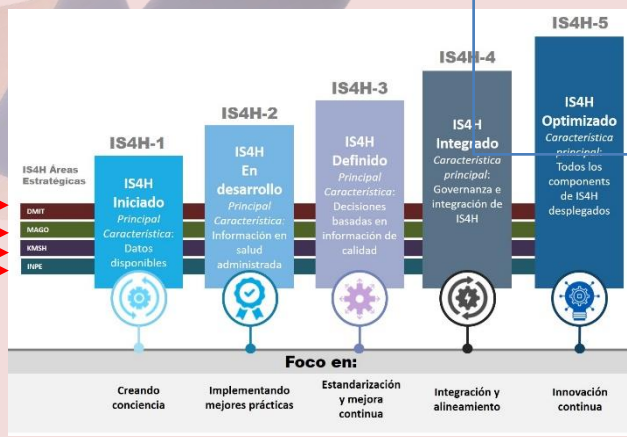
IS4H Áreas Estratégicas

DMIT

MAGO

KMSH

INPE

IS4H-1

IS4H Iniciado

Principal Característica: Datos disponibles

IS4H-2

IS4H En desarrollo

Principal Característica: Información en salud administrada

IS4H-3

IS4H Definido

Principal Característica: Decisiones basadas en información de calidad

IS4H-4

IS4H Integrado

Característica principal: Governanza e integración de IS4H

IS4H-5

IS4H Optimizado

Característica principal: Todos los components de IS4H desplegados

Foco en:

Creando conciencia

Implementando mejores prácticas

Estandarización y mejora continua

Integración y alineamiento

Innovación continua